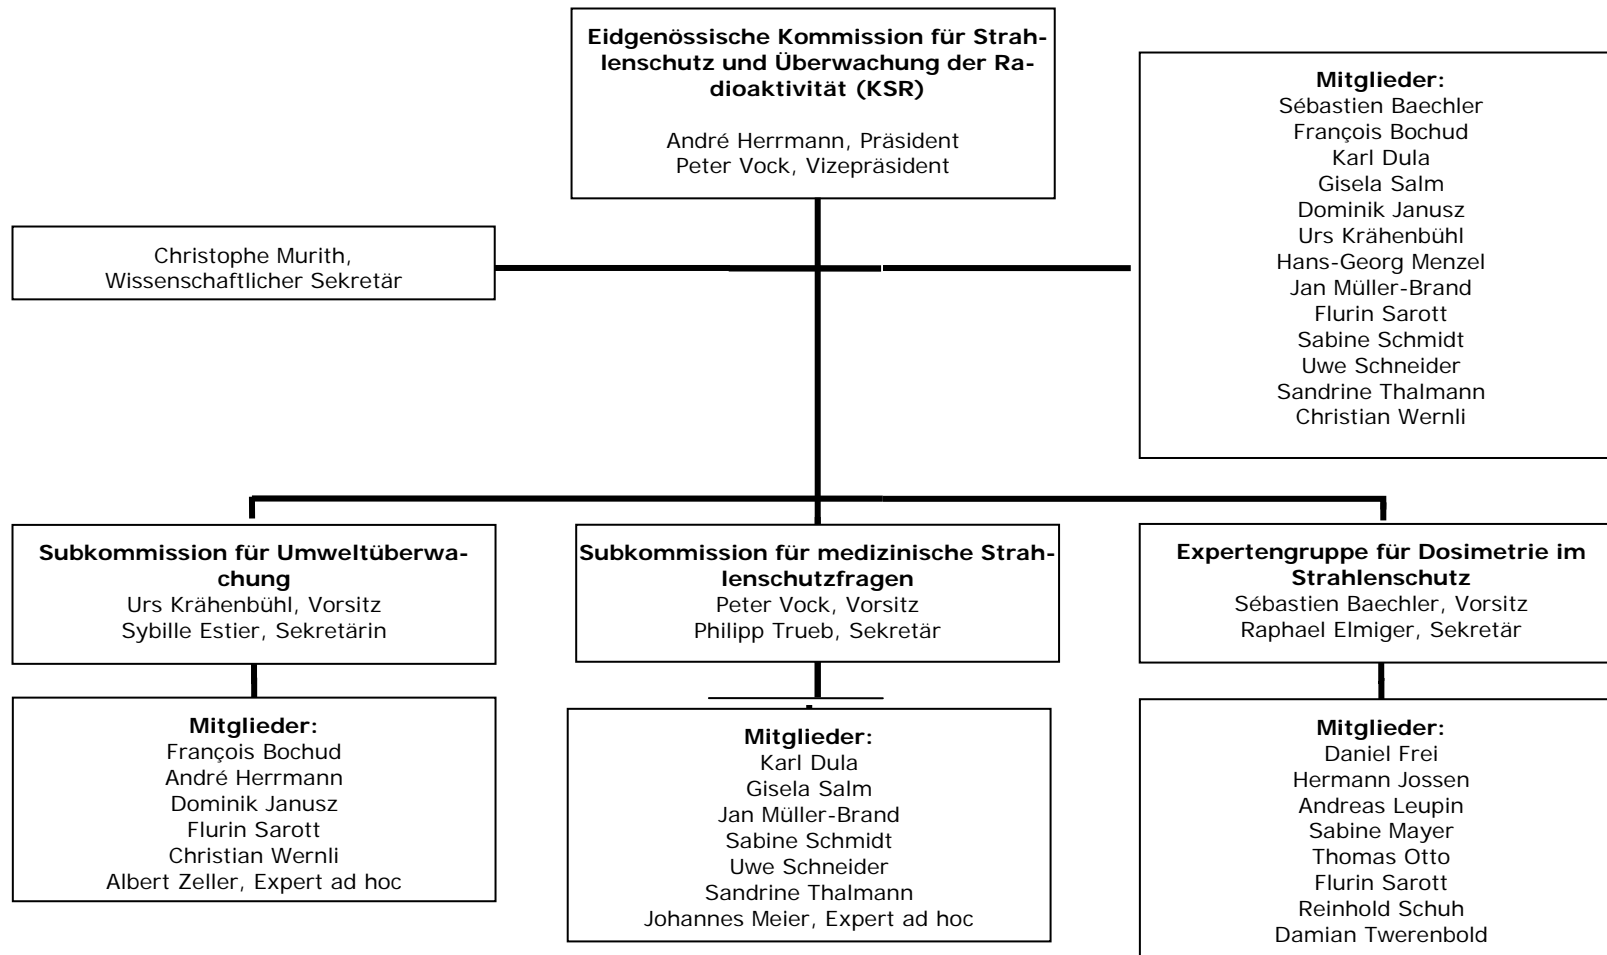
**Eidgenössische Kommission für Strahlenschutz und Überwachung der Radioaktivität (KSR)**

André Herrmann, Präsident
Peter Vock, Vizepräsident

**Mitglieder:**
Sébastien Baechler
François Bochud
Karl Dula
Gisela Salm
Dominik Janusz
Urs Krähenbühl
Hans-Georg Menzel
Jan Müller-Brand
Flurin Sarott
Sabine Schmidt
Uwe Schneider
Sandrine Thalmann
Christian Wernli

Christophe Murith,
Wissenschaftlicher Sekretär

**Subkommission für Umweltüberwachung**
Urs Krähenbühl, Vorsitz
Sybille Estier, Sekretärin

**Mitglieder:**
François Bochud
André Herrmann
Dominik Janusz
Flurin Sarott
Christian Wernli
Albert Zeller, Expert ad hoc

**Subkommission für medizinische Strahlenschutzfragen**
Peter Vock, Vorsitz
Philipp Trueb, Sekretär

**Mitglieder:**
Karl Dula
Gisela Salm
Jan Müller-Brand
Sabine Schmidt
Uwe Schneider
Sandrine Thalmann
Johannes Meier, Expert ad hoc

**Expertengruppe für Dosimetrie im Strahlenschutz**
Sébastien Baechler, Vorsitz
Raphael Elmiger, Sekretär

**Mitglieder:**
Daniel Frei
Hermann Jossen
Andreas Leupin
Sabine Mayer
Thomas Otto
Flurin Sarott
Reinhold Schuh
Damian Twerenbold